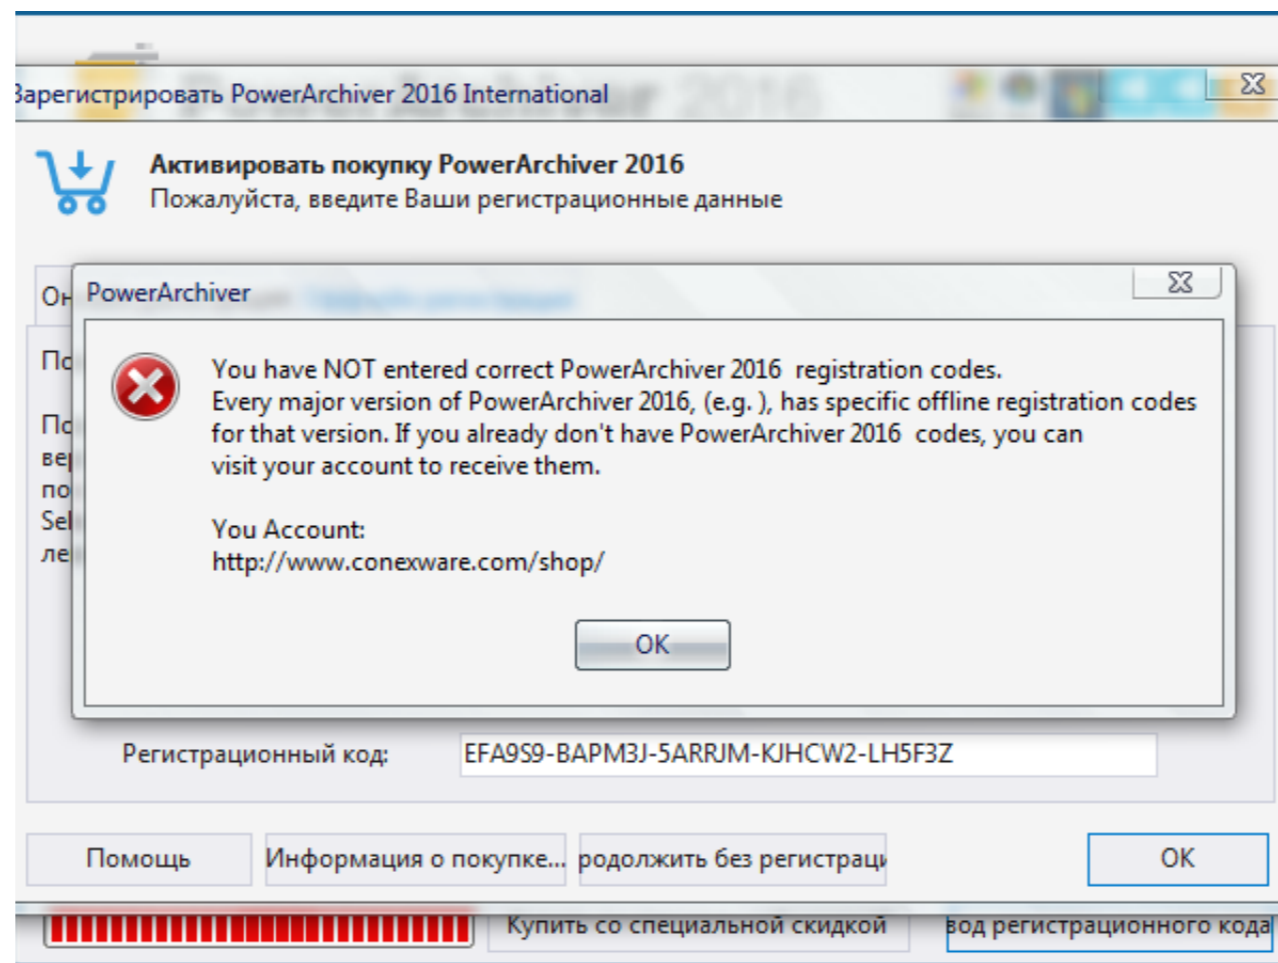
Зарегистрировать PowerArchiver 2016 International

Активировать покупку PowerArchiver 2016
Пожалуйста, введите Ваши регистрационные данные

Он
По
По
ве
по
Sel
ле

PowerArchiver

You have NOT entered correct PowerArchiver 2016 registration codes.
Every major version of PowerArchiver 2016, (e.g. ), has specific offline registration codes for that version. If you already don't have PowerArchiver 2016 codes, you can visit your account to receive them.

You Account:
http://www.conexware.com/shop/

OK

Регистрационный код: EFA9S9-BAPM3J-5ARRJM-KJHCW2-LH5F3Z

Помощь
Информация о покупке...
родолжить без регистрац
OK

Купить со специальной скидкой
вод регистрационного кода